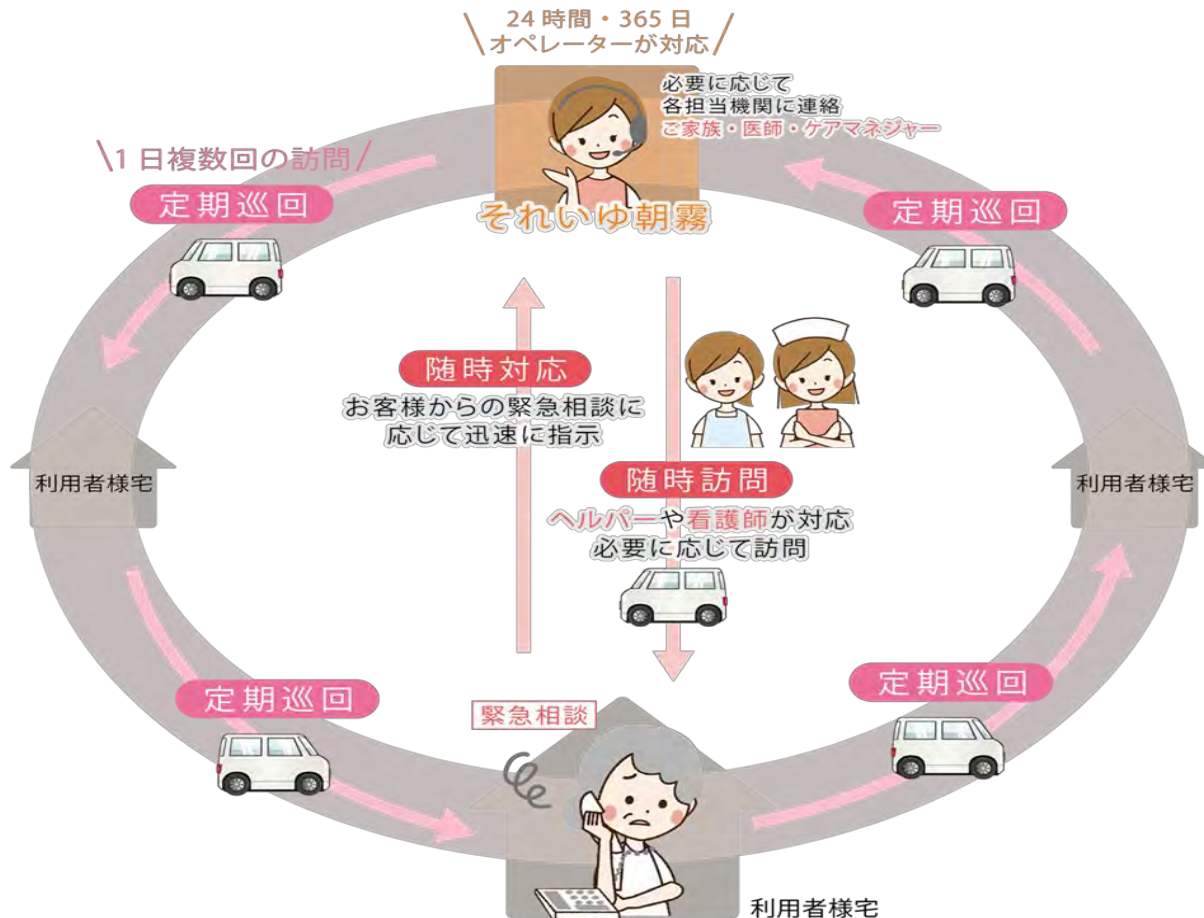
24時間・365日
オペレーターが対応

必要に応じて
各担当機関に連絡
ご家族・医師・ケアマネジャー

それいゆ朝霧

1日複数回の訪問

定期巡回

定期巡回

随時対応
お客様からの緊急相談に
応じて迅速に指示

随時訪問
ヘルパーや看護師が対応
必要に応じて訪問

利用者様宅

利用者様宅

定期巡回

定期巡回

緊急相談

利用者様宅